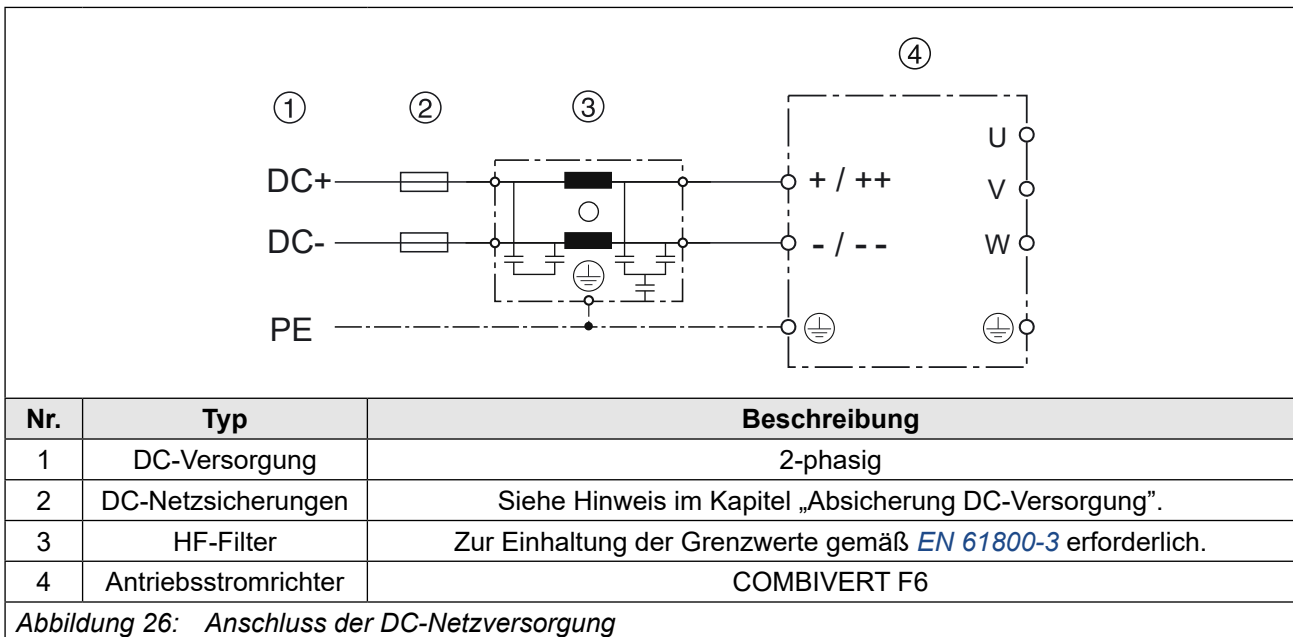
④

①　②　③

DC+

DC-

PE

+ / ++

- / - -

U

V

W

| Nr. | Typ | Beschreibung |
|---|---|---|
| 1 | DC-Versorgung | 2-phasig |
| 2 | DC-Netzsicherungen | Siehe Hinweis im Kapitel „Absicherung DC-Versorgung". |
| 3 | HF-Filter | Zur Einhaltung der Grenzwerte gemäß EN 61800-3 erforderlich. |
| 4 | Antriebsstromrichter | COMBIVERT F6 |

Abbildung 26: Anschluss der DC-Netzversorgung